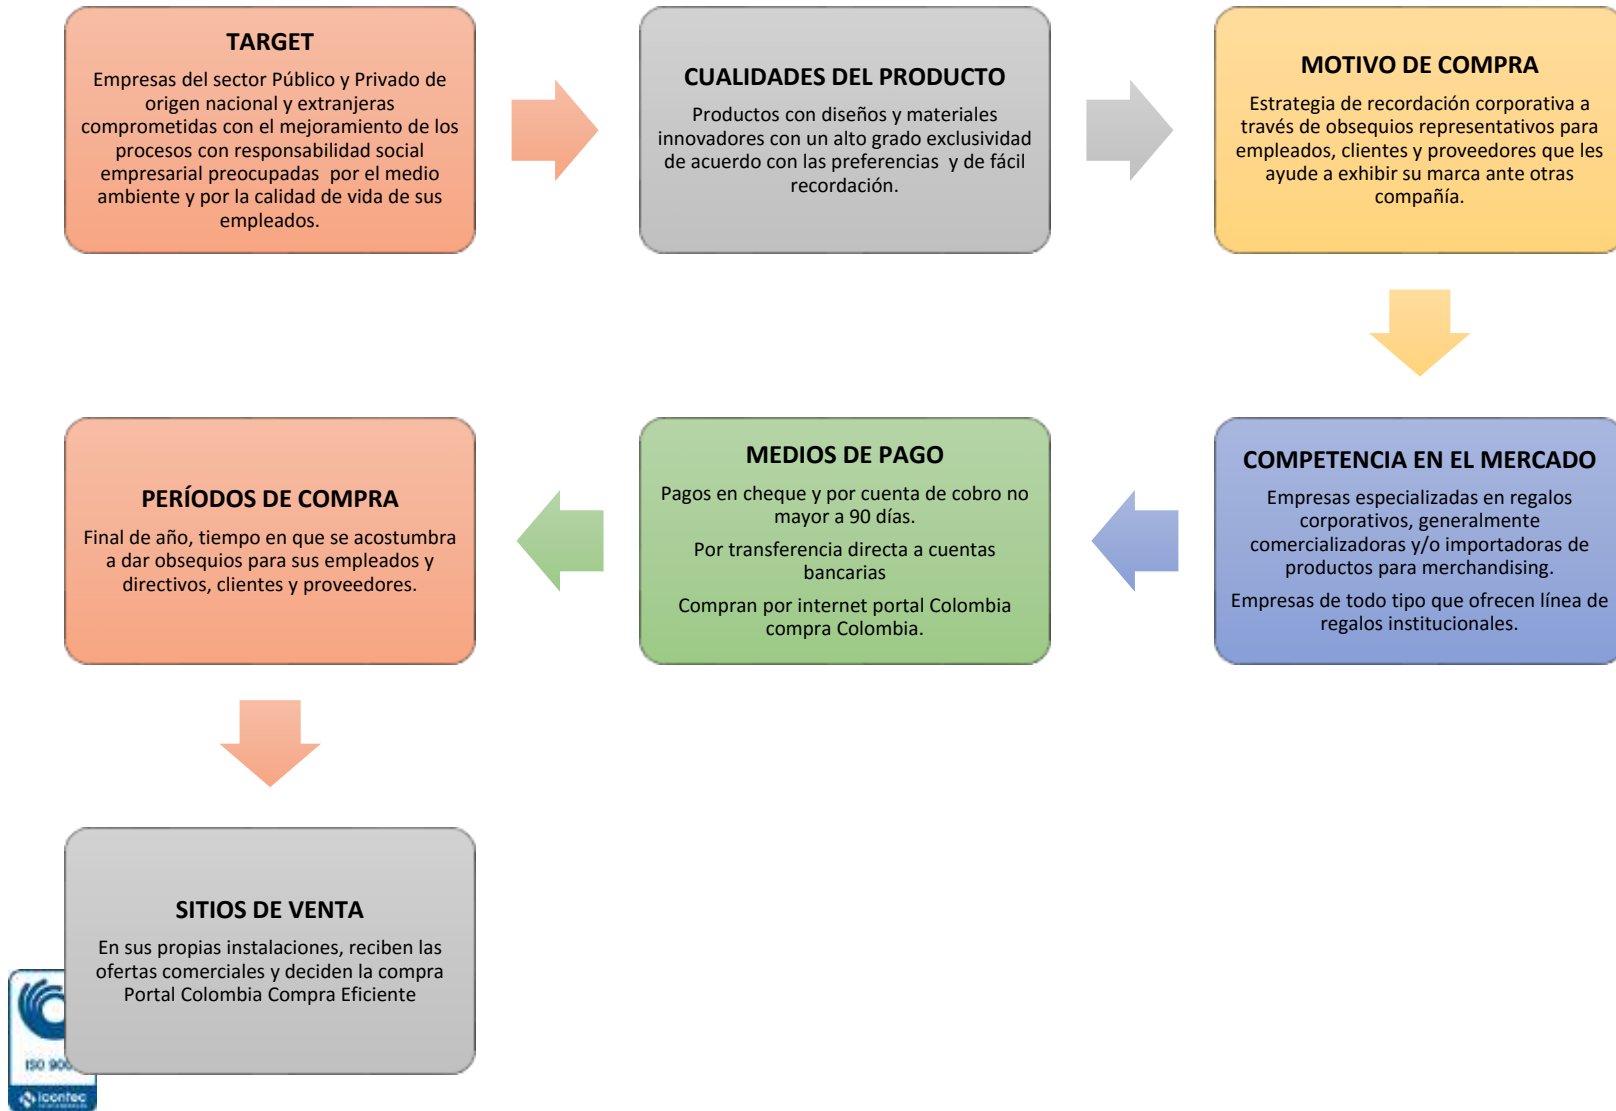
TARGET

Empresas del sector Público y Privado de origen nacional y extranjeras comprometidas con el mejoramiento de los procesos con responsabilidad social empresarial preocupadas por el medio ambiente y por la calidad de vida de sus empleados.

CUALIDADES DEL PRODUCTO

Productos con diseños y materiales innovadores con un alto grado exclusividad de acuerdo con las preferencias y de fácil recordación.

MOTIVO DE COMPRA

Estrategia de recordación corporativa a través de obsequios representativos para empleados, clientes y proveedores que les ayude a exhibir su marca ante otras compañía.

COMPETENCIA EN EL MERCADO

Empresas especializadas en regalos corporativos, generalmente comercializadoras y/o importadoras de productos para merchandising.

Empresas de todo tipo que ofrecen línea de regalos institucionales.

MEDIOS DE PAGO

Pagos en cheque y por cuenta de cobro no mayor a 90 días.

Por transferencia directa a cuentas bancarias

Compran por internet portal Colombia compra Colombia.

PERÍODOS DE COMPRA

Final de año, tiempo en que se acostumbra a dar obsequios para sus empleados y directivos, clientes y proveedores.

SITIOS DE VENTA

En sus propias instalaciones, reciben las ofertas comerciales y deciden la compra Portal Colombia Compra Eficiente

ISO 900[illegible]
icontec